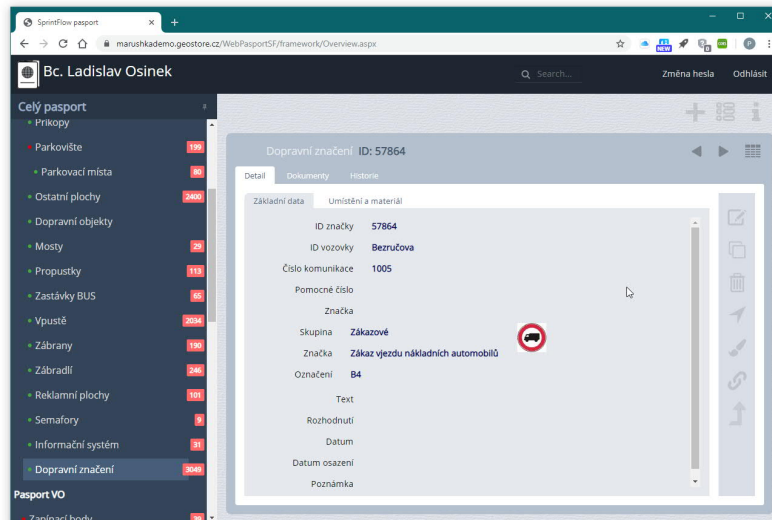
SprintFlow pasport
marushkademo.geostore.cz/WebPasportSF/framework/Overview.aspx

Bc. Ladislav Osinek
Search...
Změna hesla
Odhlásit

Celý pasport
Příkopy
Parkoviště 199
Parkovací místa 80
Ostatní plochy 2400
Dopravní objekty
Mosty 29
Propustky 113
Zastávky BUS 65
Vpustě 2034
Zábrany 190
Zábradlí 246
Reklamní plochy 101
Semafory 9
Informační systém 31
Dopravní značení 3049
Pasport VO
Zapínací body 30

Dopravní značení ID: 57864
Detail
Dokumenty
Historie
Základní data
Umístění a materiál

| | |
|---|---|
| ID značky | 57864 |
| ID vozovky | Bezručova |
| Číslo komunikace | 1005 |
| Pomocné číslo | |
| Značka | |
| Skupina | Zákazové |
| Značka | Zákaz vjezdu nákladních automobilů |
| Označení | B4 |
| Text | |
| Rozhodnutí | |
| Datum | |
| Datum osazení | |
| Poznámka | |